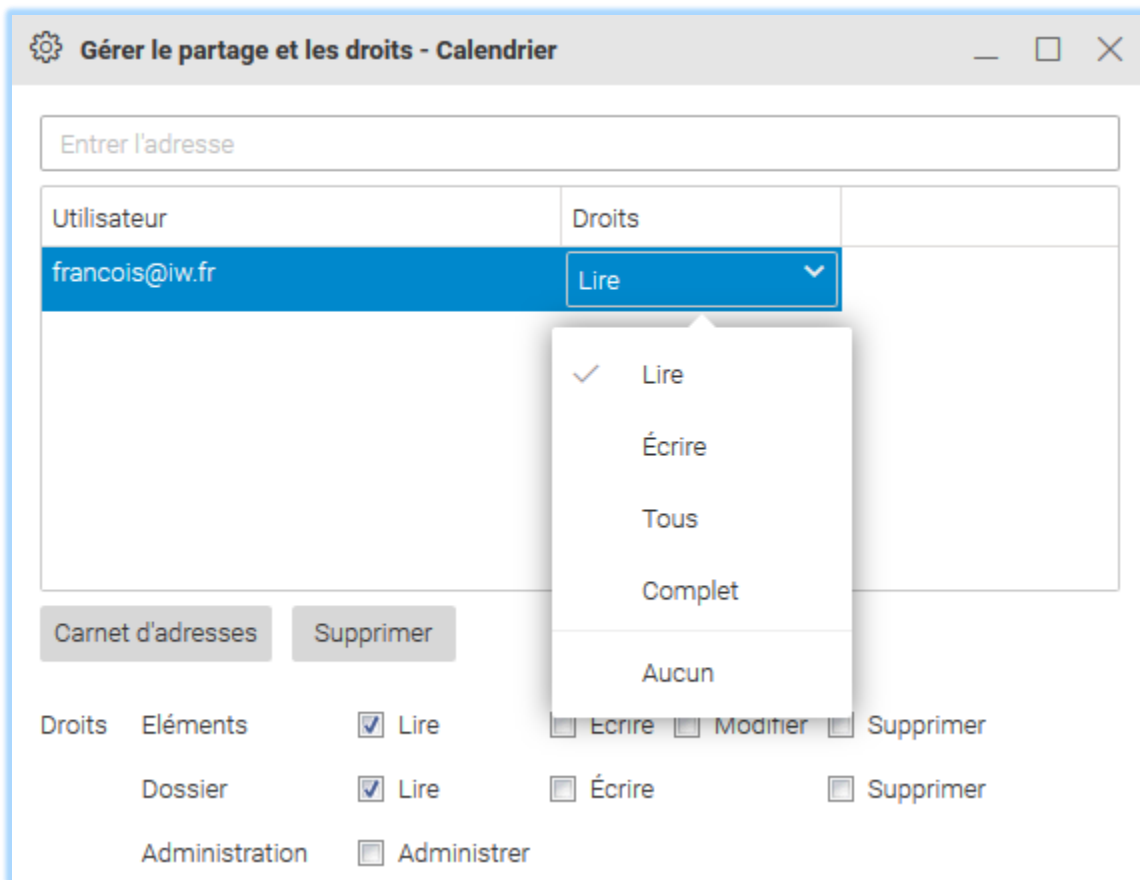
Gérer le partage et les droits - Calendrier

Entrer l'adresse

| Utilisateur | Droits | |
|---|---|---|
| francois@iw.fr | Lire | |

Lire
Écrire
Tous
Complet
Aucun

Carnet d'adresses Supprimer

Droits Eléments Lire Écrire Modifier Supprimer
Dossier Lire Écrire Supprimer
Administration Administrer